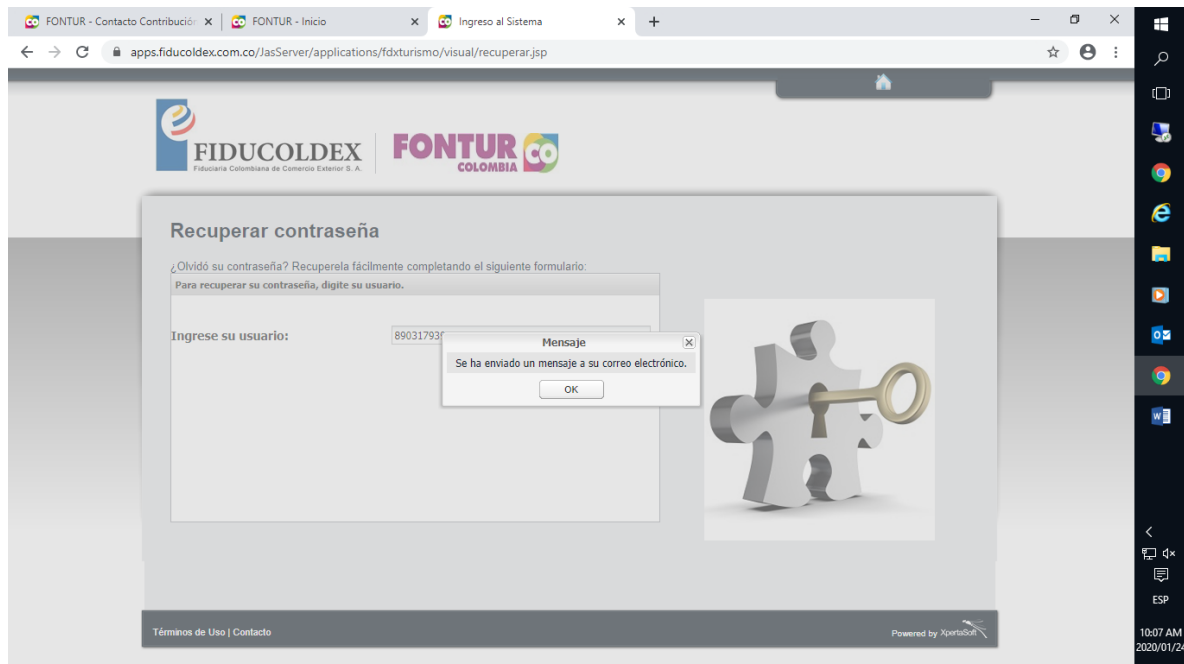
FONTUR - Contacto Contribución ×
FONTUR - Inicio ×
Ingreso al Sistema ×
+

apps.fiducoldex.com.co/JasServer/applications/fdxturismo/visual/recuperar.jsp

FIDUCOLDEX
Fiduciaria Colombiana de Comercio Exterior S. A.
FONTUR
COLOMBIA
CO

Recuperar contraseña

¿Olvidó su contraseña? Recuperela fácilmente completando el siguiente formulario:

Para recuperar su contraseña, digite su usuario.

Ingrese su usuario:
89031793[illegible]

Mensaje
Se ha enviado un mensaje a su correo electrónico.
OK

Términos de Uso | Contacto
Powered by XpertaSoft

ESP
10:07 AM
2020/01/24